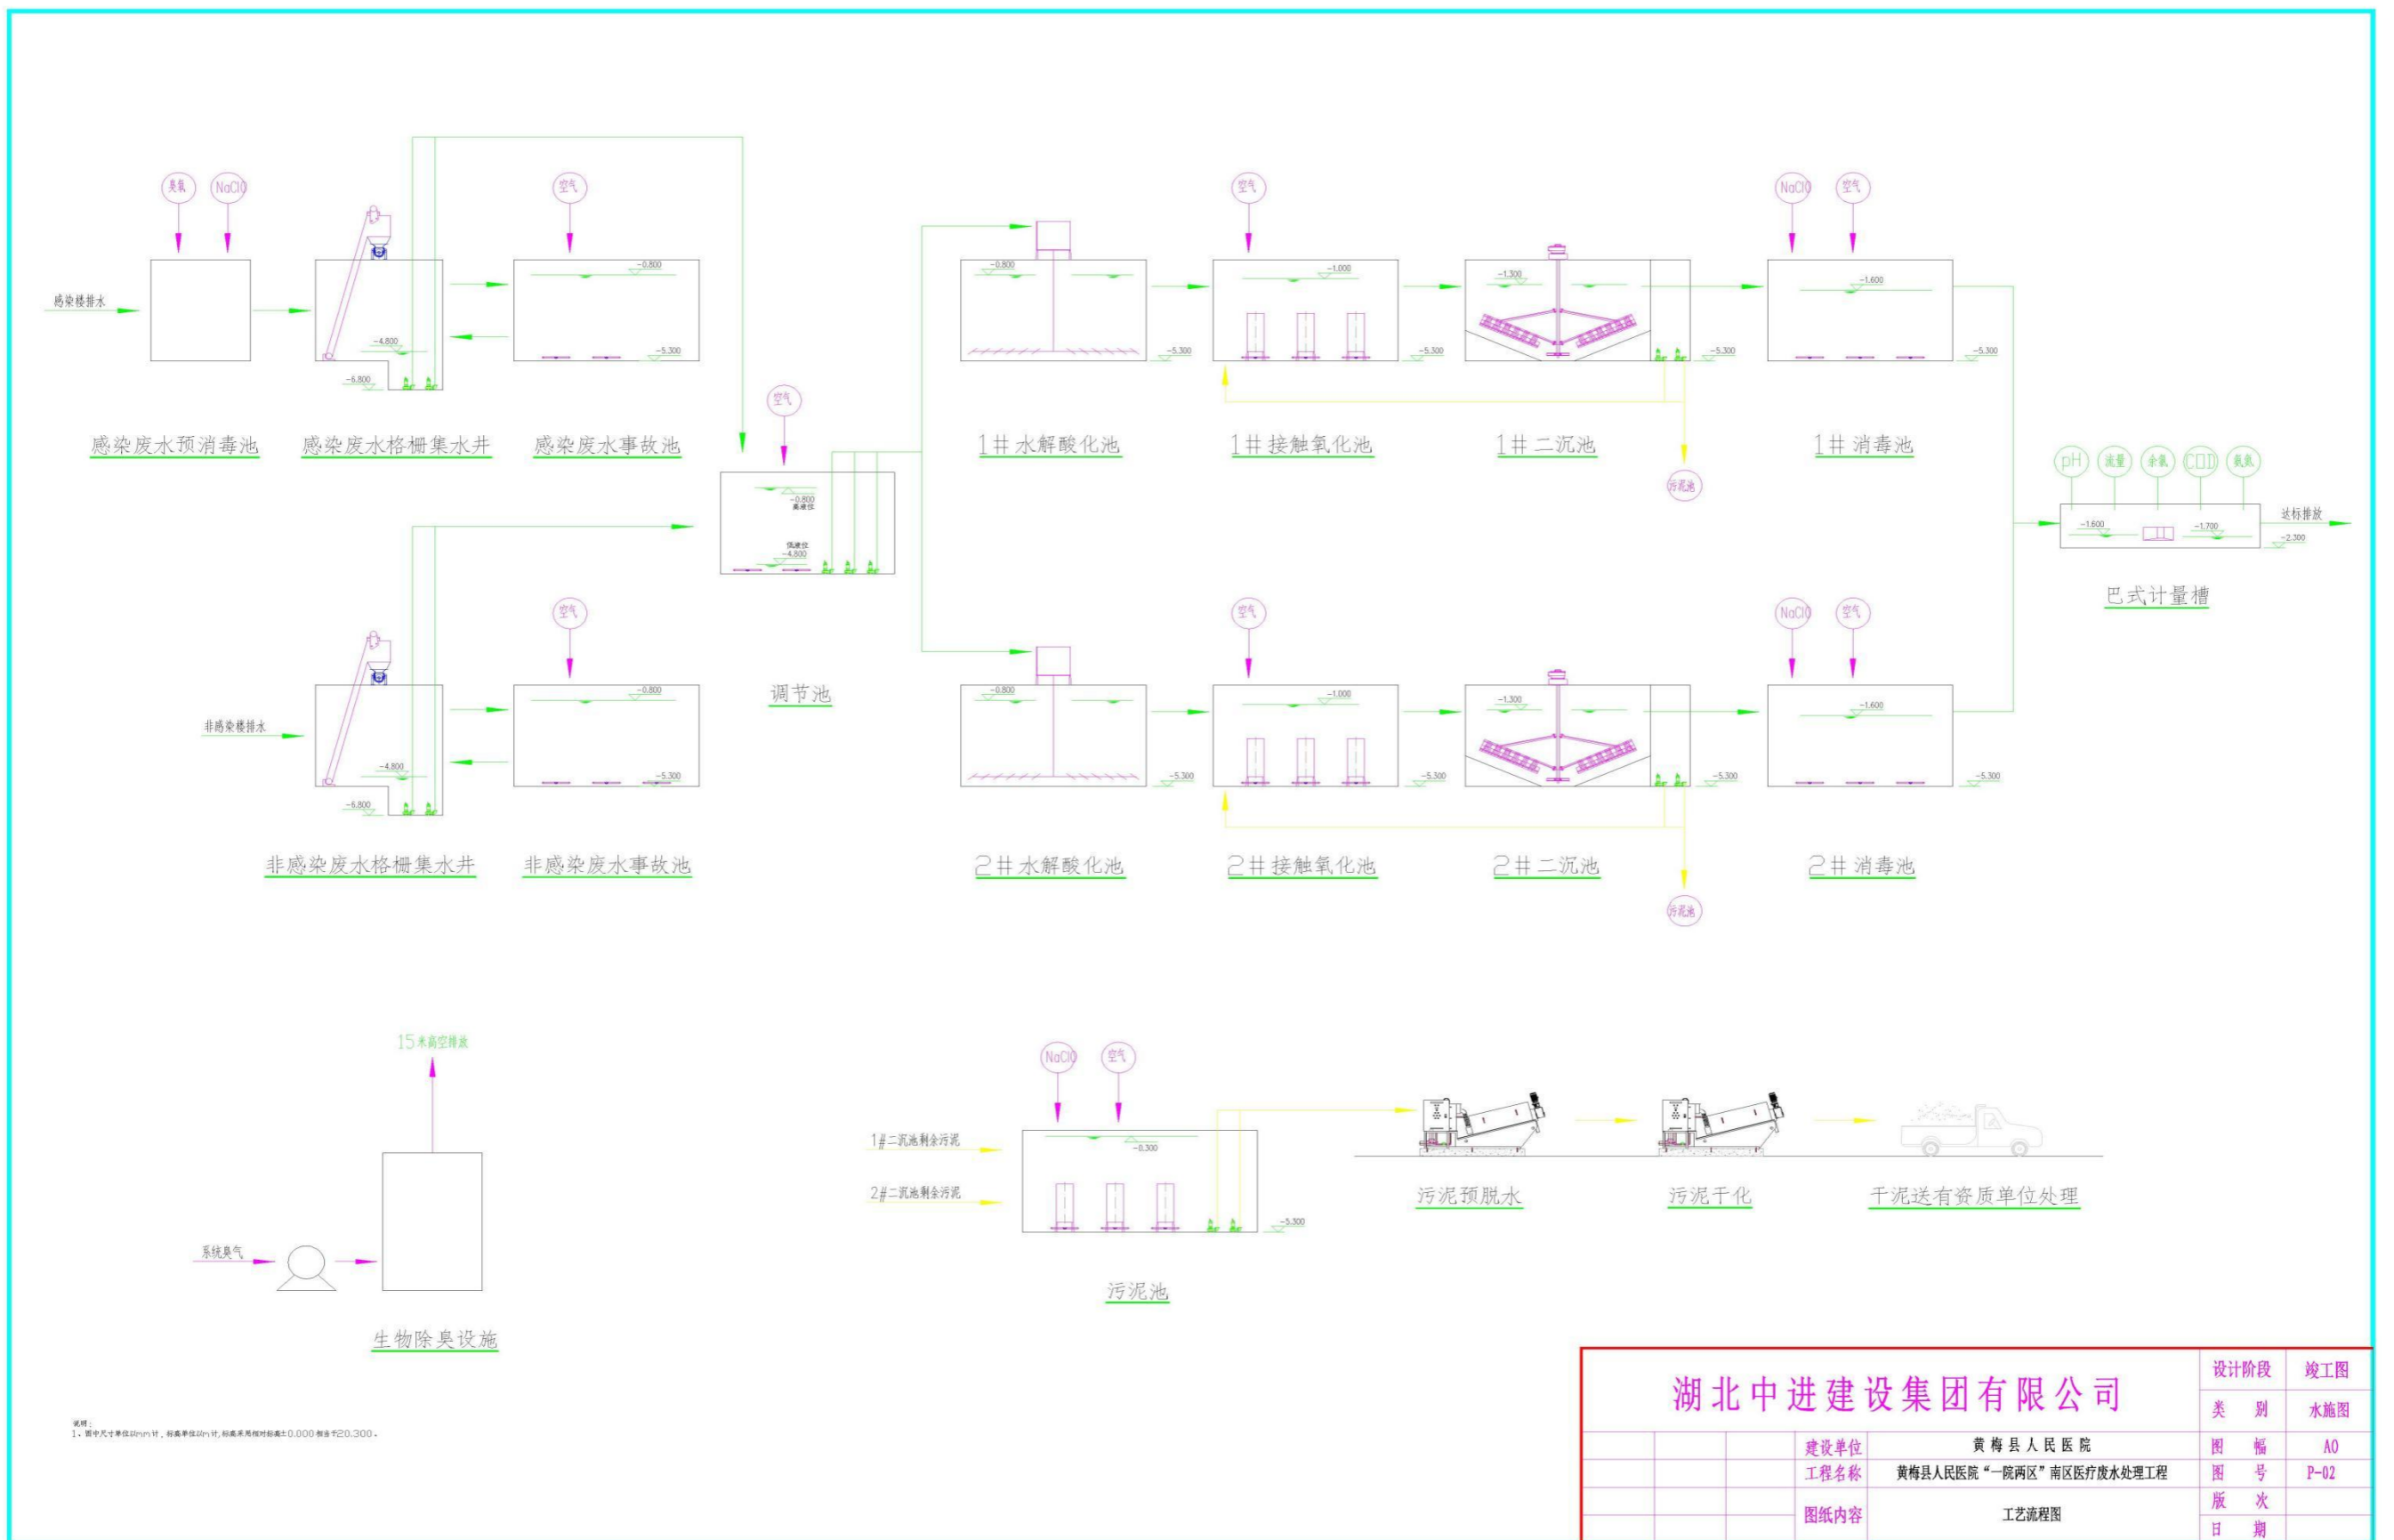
臭氧 NaClO
感染楼排水
空气
-0.800
-4.800
-5.300
-6.800
感染废水预消毒池 感染废水格栅集水井 感染废水事故池

空气
-0.800
高液位
低液位
-4.800
调节池

空气
非感染楼排水
-0.800
-4.800
-5.300
-6.800
非感染废水格栅集水井 非感染废水事故池

空气
-0.800 -5.300
-1.000 -5.300
-1.300 -5.300
NaClO 空气
-1.600 -5.300
1# 水解酸化池 1# 接触氧化池 1# 二沉池 1# 消毒池
污泥池

pH 流量 余氯 COD 氨氮
-1.600 -1.700 -2.300
达标排放
巴式计量槽

空气
NaClO 空气
-0.800 -5.300
-1.000 -5.300
-1.300 -5.300
-1.600 -5.300
2# 水解酸化池 2# 接触氧化池 2# 二沉池 2# 消毒池
污泥池

15米高空排放
系统臭气
生物除臭设施

NaClO 空气
1#二沉池剩余污泥
2#二沉池剩余污泥
-0.300
-5.300
污泥池
污泥预脱水 污泥干化 干泥送有资质单位处理

说明：
1、图中尺寸单位以mm计，标高单位以m计，标高采用相对标高±0.000相当于20.300。

| 湖北中进建设集团有限公司 | | 设计阶段 | 竣工图 |
|---|---|---|---|
| | | 类 别 | 水施图 |
| 建设单位 | 黄梅县人民医院 | 图 幅 | A0 |
| 工程名称 | 黄梅县人民医院“一院两区”南区医疗废水处理工程 | 图 号 | P-02 |
| 图纸内容 | 工艺流程图 | 版 次 | |
| | | 日 期 | |